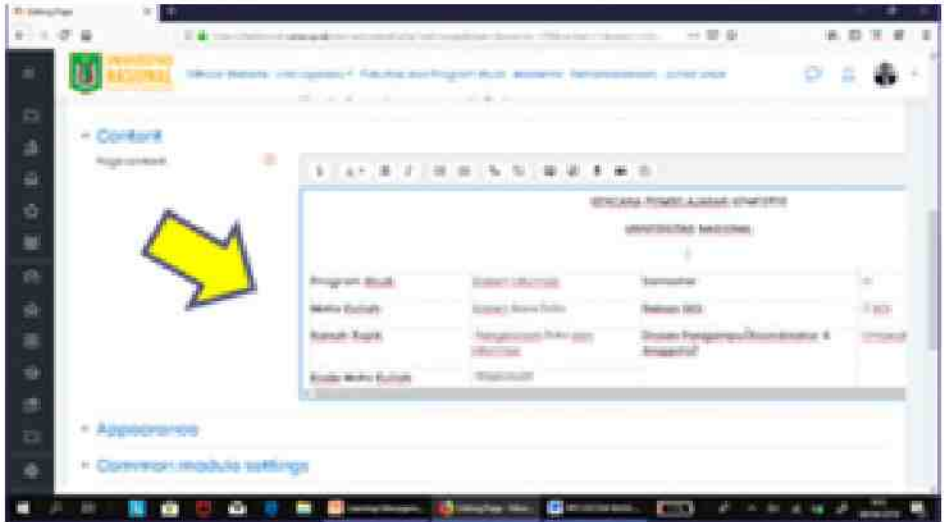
Editing Page

UNIVERSITAS NASIONAL

Official Website  Link Lainnya  Fakultas dan Program Studi  Akademik  Kemahasiswaan  Jurnal Unas

Content

Page content

RENCANA PEMBELAJARAN SEMESTER

UNIVERSITAS NASIONAL

| Program Studi | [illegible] | Semester | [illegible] |
|---|---|---|---|
| Mata Kuliah | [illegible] | Bobot SKS | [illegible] |
| Rumpun Topik | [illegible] | Dosen Pengampu/Koordinator & Anggota | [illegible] |
| Kode Mata Kuliah | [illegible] | | |

Appearance

Common module settings